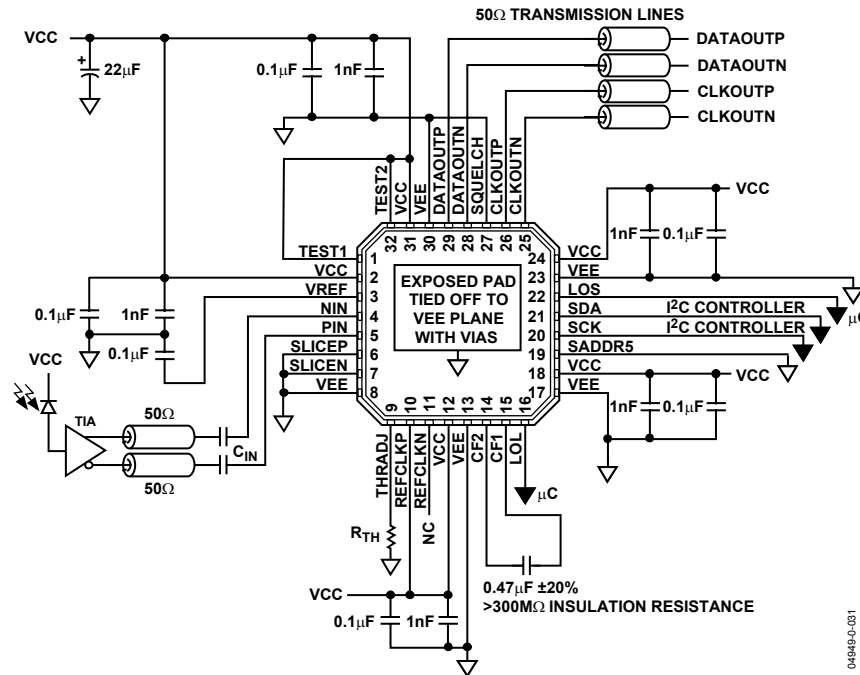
50Ω TRANSMISSION LINES

VCC

22μF

0.1μF

1nF

DATAOUTP

DATAOUTN

CLKOUTP

CLKOUTN

TEST2
VCC
VEE
DATAOUTP
DATAOUTN
SQUELCH
CLKOUTP
CLKOUTN

32 31 30 29 28 27 26 25

VCC

1nF

0.1μF

TEST1 1
VCC 2
VREF 3
NIN 4
PIN 5
SLICEP 6
SLICEN 7
VEE 8

24 VCC
23 VEE
22 LOS
21 SDA
20 SCK
19 SADDR5
18 VCC
17 VEE

EXPOSED PAD TIED OFF TO VEE PLANE WITH VIAS

$I^2C$ CONTROLLER

$I^2C$ CONTROLLER

μC

0.1μF

1nF

0.1μF

VCC

VCC

1nF

0.1μF

TIA

50Ω

50Ω

$C_{IN}$

9 10 11 12 13 14 15 16

THRADJ
REFCLKP
REFCLKN
VCC
VEE
CF2
CF1
LOL

μC

$R_{TH}$

NC

VCC

0.1μF

1nF

0.47μF ±20%
>300MΩ INSULATION RESISTANCE

04949-0-031